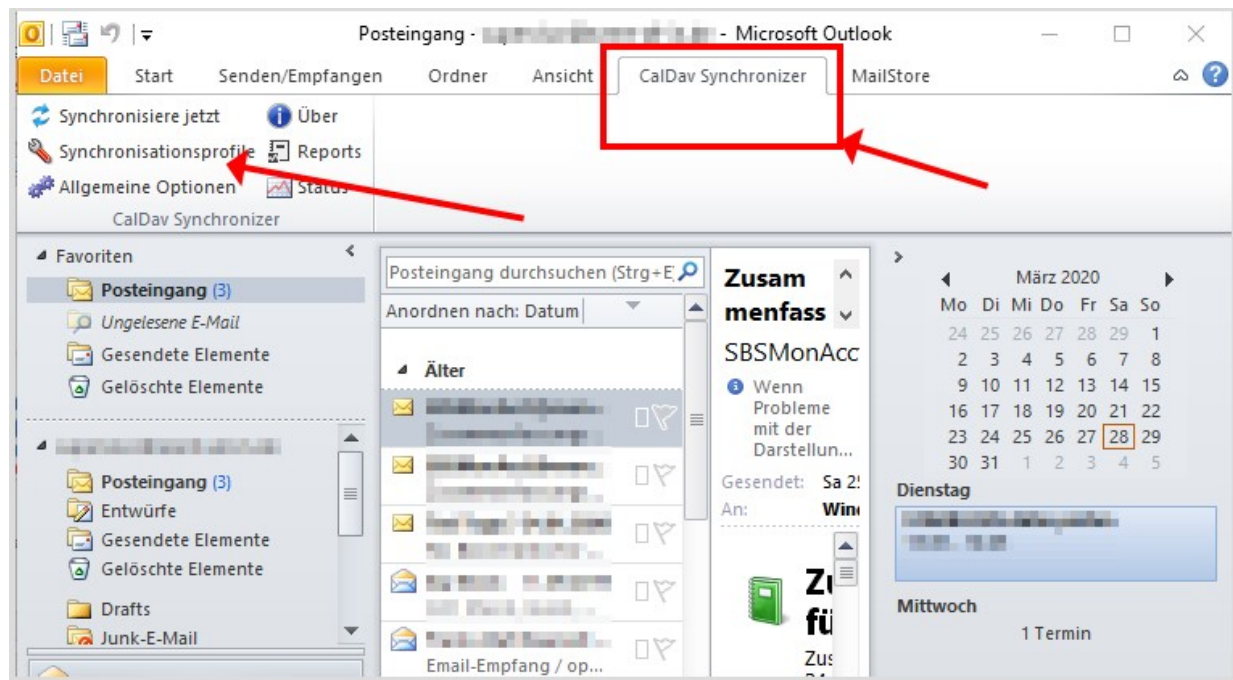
Posteingang - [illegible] - Microsoft Outlook

Datei | Start | Senden/Empfangen | Ordner | Ansicht | CalDav Synchronizer | MailStore

Synchronisiere jetzt
Über
Synchronisationsprofile
Reports
Allgemeine Optionen
Status
CalDav Synchronizer

Favoriten
Posteingang (3)
Ungelesene E-Mail
Gesendete Elemente
Gelöschte Elemente

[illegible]
Posteingang (3)
Entwürfe
Gesendete Elemente
Gelöschte Elemente
Drafts
Junk-E-Mail

Posteingang durchsuchen (Strg+E)
Anordnen nach: Datum
Älter
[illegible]
Email-Empfang / op...

Zusammenfass
SBSMonAcc
Wenn Probleme mit der Darstellun...
Gesendet: Sa 2!
An: Win
Zu
fü
Zus

März 2020

| Mo | Di | Mi | Do | Fr | Sa | So |
|---|---|---|---|---|---|---|
| 24 | 25 | 26 | 27 | 28 | 29 | 1 |
| 2 | 3 | 4 | 5 | 6 | 7 | 8 |
| 9 | 10 | 11 | 12 | 13 | 14 | 15 |
| 16 | 17 | 18 | 19 | 20 | 21 | 22 |
| 23 | 24 | 25 | 26 | 27 | 28 | 29 |
| 30 | 31 | 1 | 2 | 3 | 4 | 5 |

Dienstag
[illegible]
Mittwoch
1 Termin